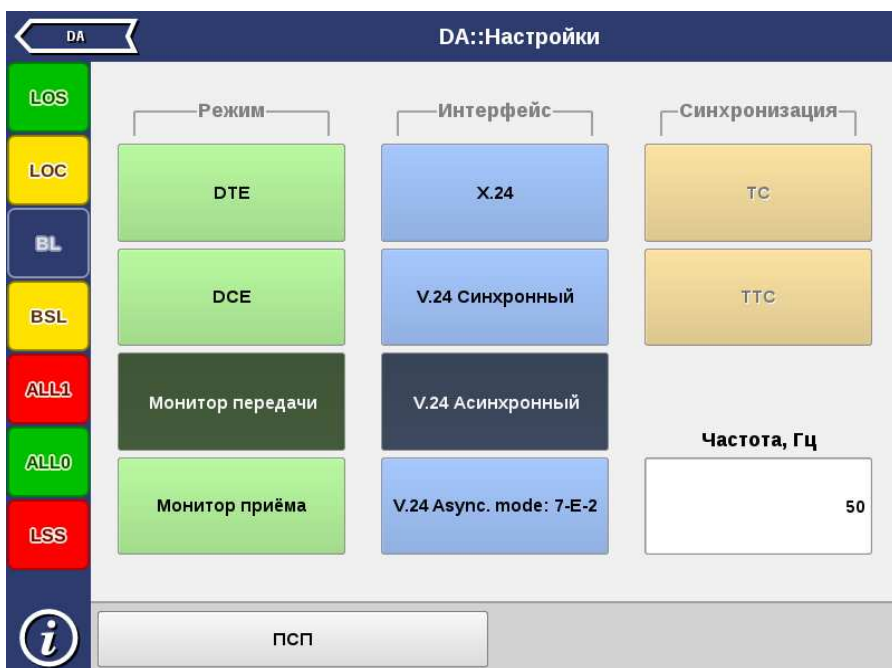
DA

DA::Настройки

LOS
LOC
BL
BSL
ALL1
ALL0
LSS

Режим

DTE

DCE

Монитор передачи

Монитор приёма

Интерфейс

X.24

V.24 Синхронный

V.24 Асинхронный

V.24 Async. mode: 7-E-2

Синхронизация

TC

TTC

Частота, Гц

50

i

ПСП